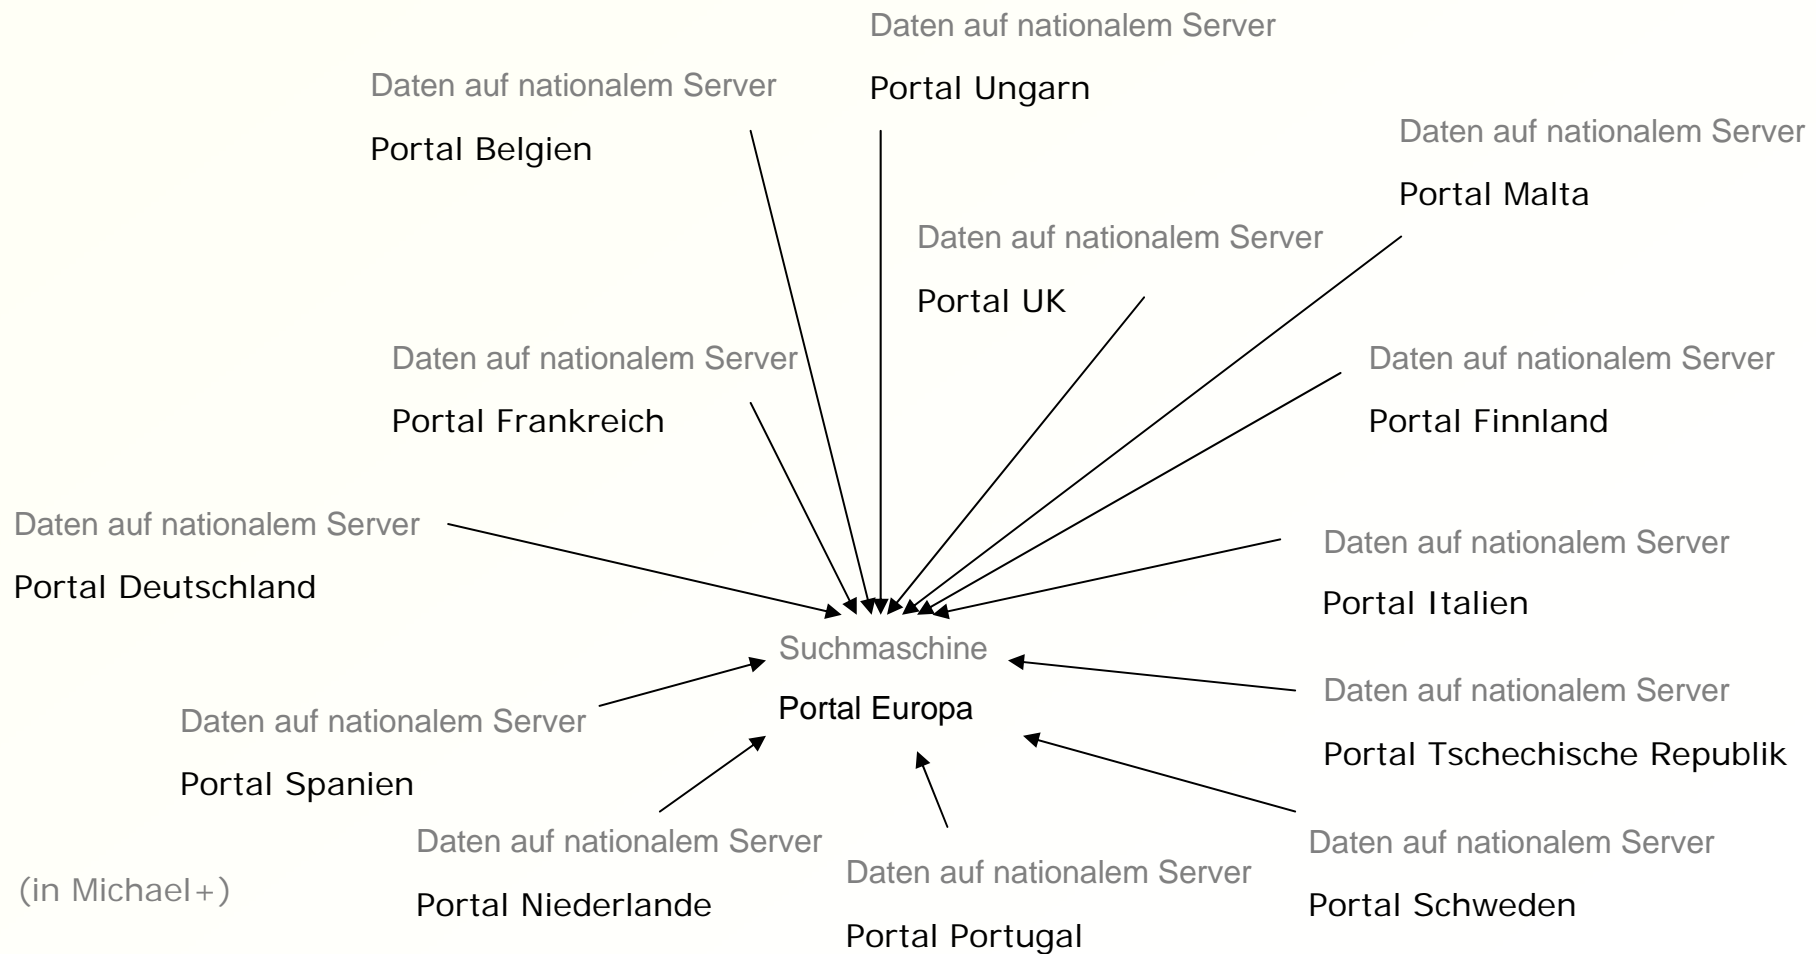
Daten auf nationalem Server

Portal Ungarn

Daten auf nationalem Server

Portal Belgien

Daten auf nationalem Server

Portal Malta

Daten auf nationalem Server

Portal UK

Daten auf nationalem Server

Portal Frankreich

Daten auf nationalem Server

Portal Finnland

Daten auf nationalem Server

Portal Deutschland

Daten auf nationalem Server

Portal Italien

Suchmaschine

Portal Europa

Daten auf nationalem Server

Portal Tschechische Republik

Daten auf nationalem Server

Portal Spanien

Daten auf nationalem Server

Portal Niederlande

Daten auf nationalem Server

Portal Portugal

Daten auf nationalem Server

Portal Schweden

(in Michael+)